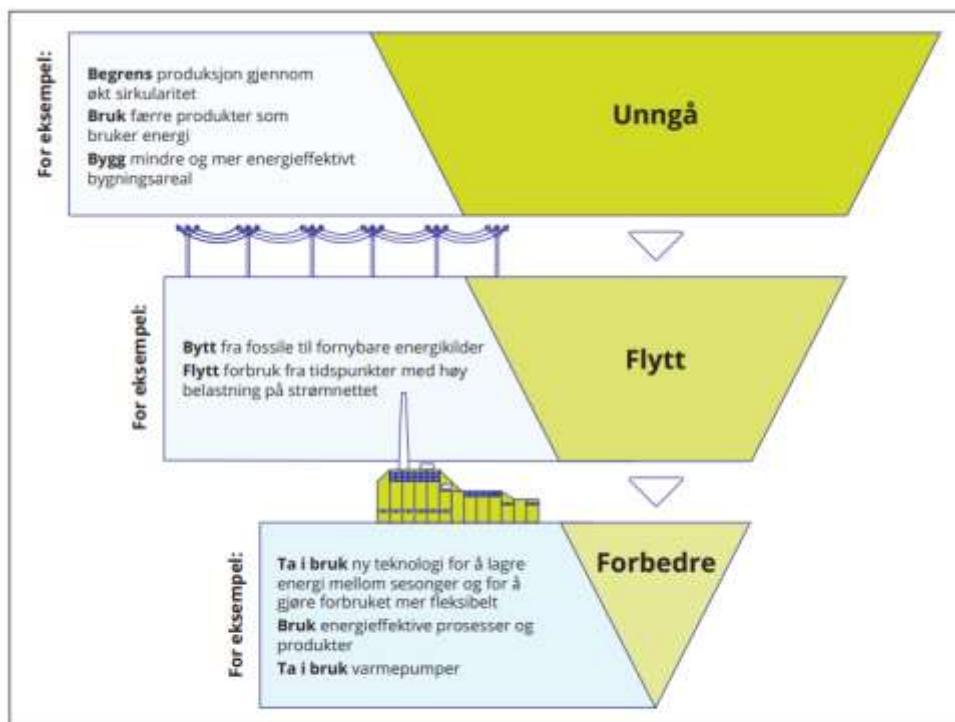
For eksempel:

Begrens produksjon gjennom økt sirkularitet
Bruk færre produkter som bruker energi
Bygg mindre og mer energieffektivt bygningsareal

Unngå

For eksempel:

Bytt fra fossile til fornybare energikilder
Flytt forbruk fra tidspunkter med høy belastning på strømnettet

Flytt

For eksempel:

Ta i bruk ny teknologi for å lagre energi mellom sesonger og for å gjøre forbruket mer fleksibelt
Bruk energieffektive prosesser og produkter
Ta i bruk varmepumper

Forbedre